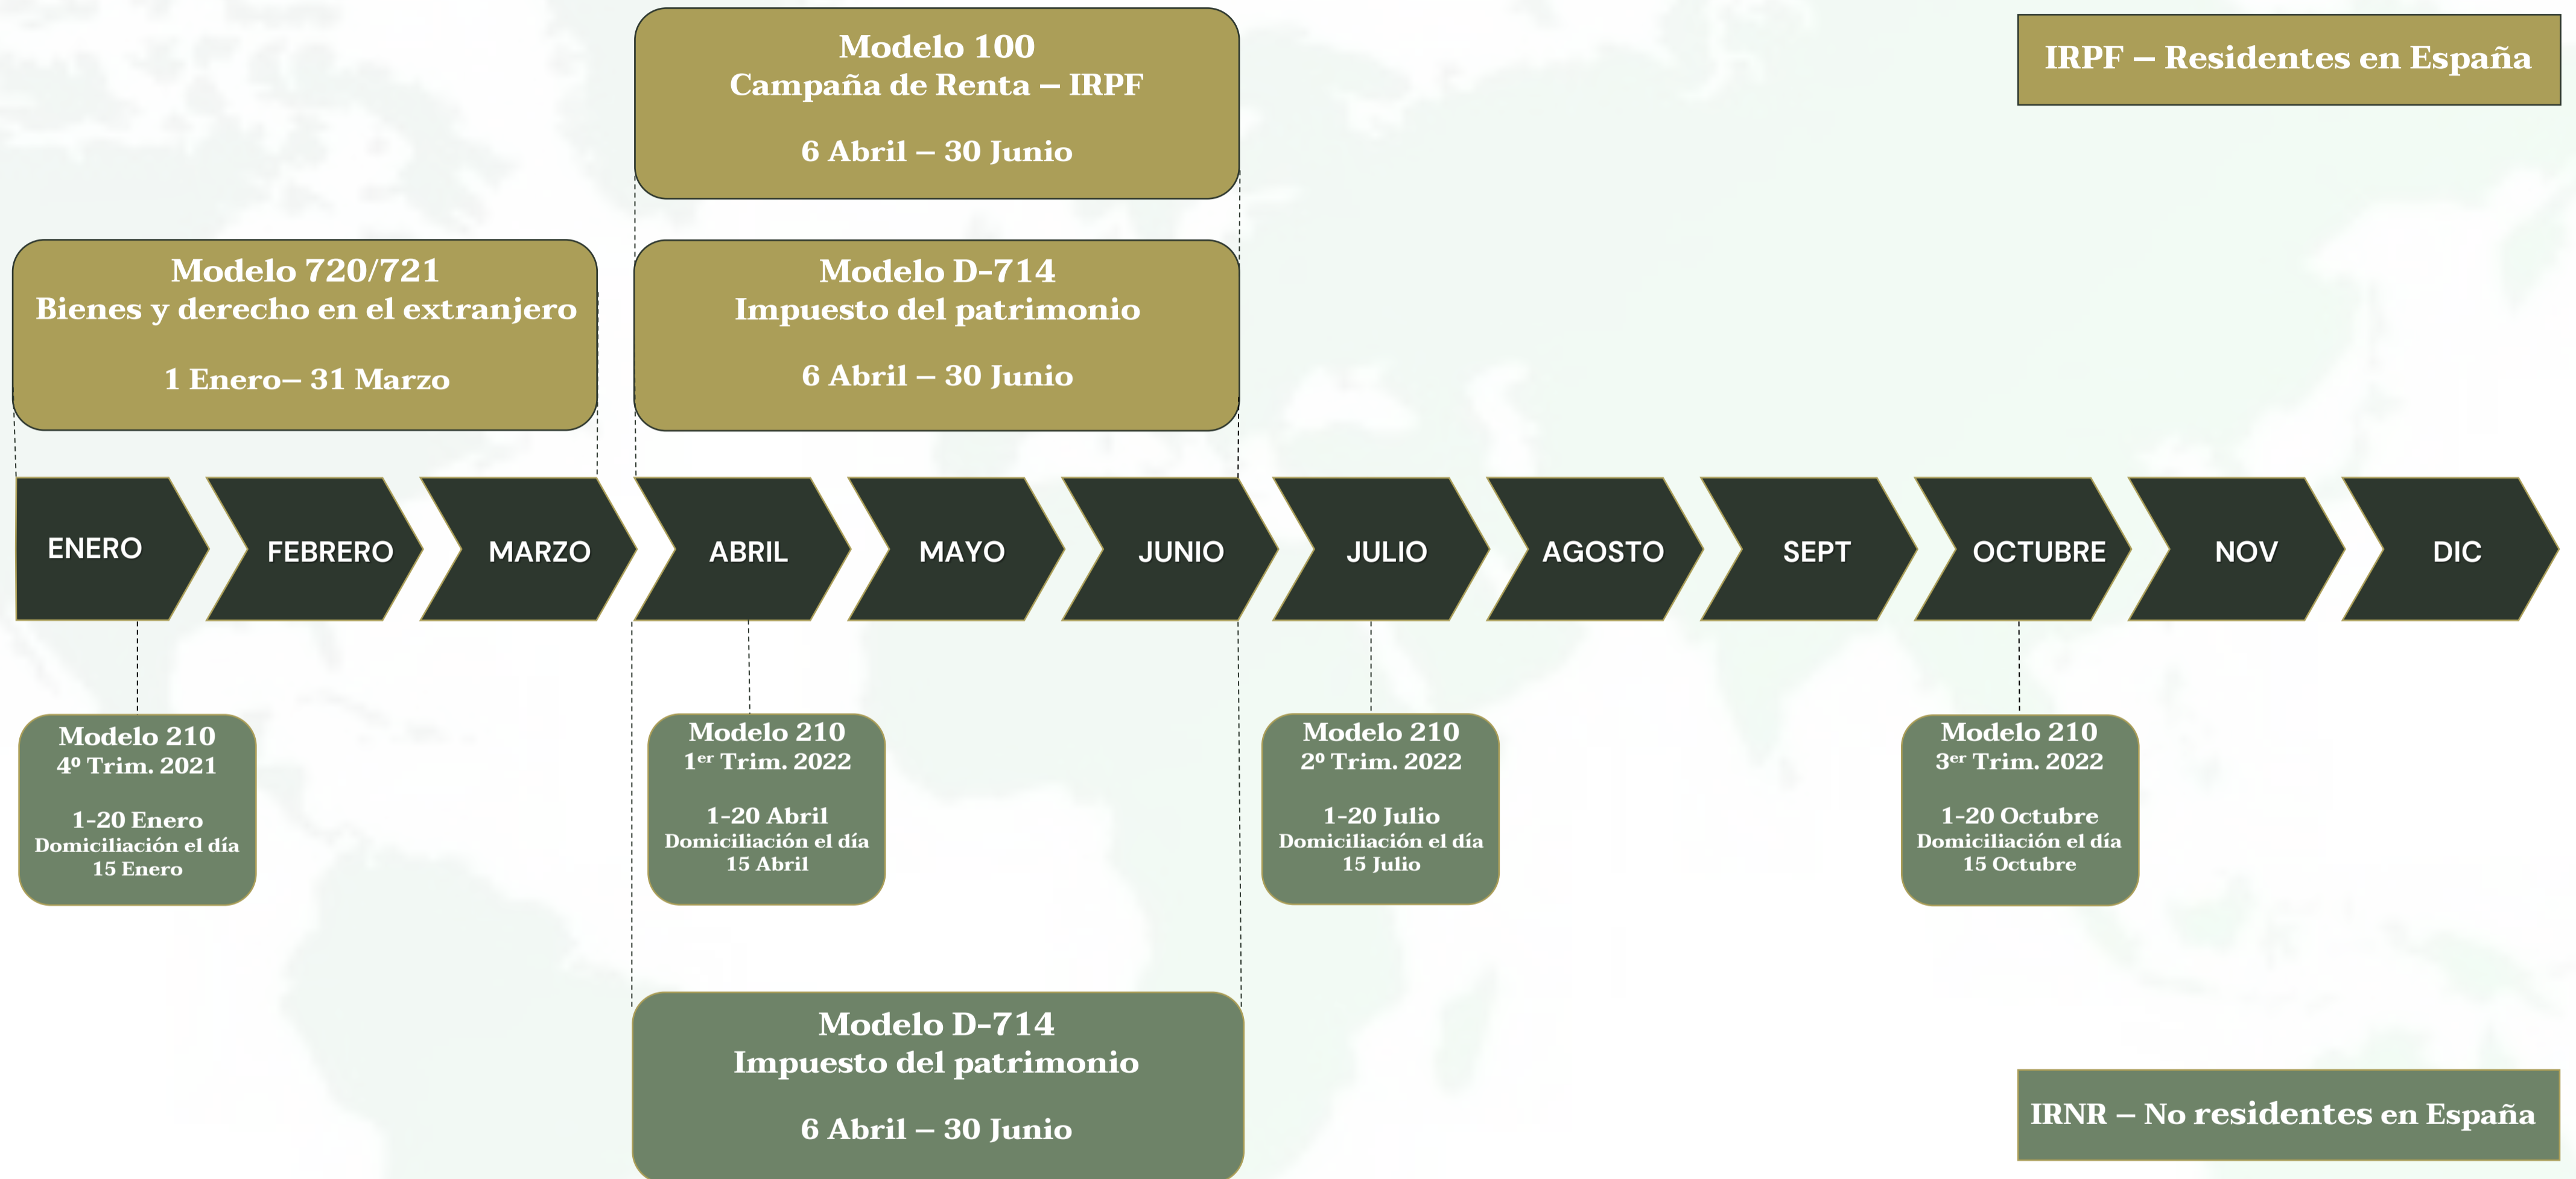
Modelo 100
Campaña de Renta – IRPF

6 Abril – 30 Junio

IRPF – Residentes en España

Modelo 720/721
Bienes y derecho en el extranjero

1 Enero– 31 Marzo

Modelo D-714
Impuesto del patrimonio

6 Abril – 30 Junio

ENERO FEBRERO MARZO ABRIL MAYO JUNIO JULIO AGOSTO SEPT OCTUBRE NOV DIC

Modelo 210
4º Trim. 2021

1-20 Enero
Domiciliación el día 15 Enero

Modelo 210
1er Trim. 2022

1-20 Abril
Domiciliación el día 15 Abril

Modelo 210
2º Trim. 2022

1-20 Julio
Domiciliación el día 15 Julio

Modelo 210
3er Trim. 2022

1-20 Octubre
Domiciliación el día 15 Octubre

Modelo D-714
Impuesto del patrimonio

6 Abril – 30 Junio

IRNR – No residentes en España